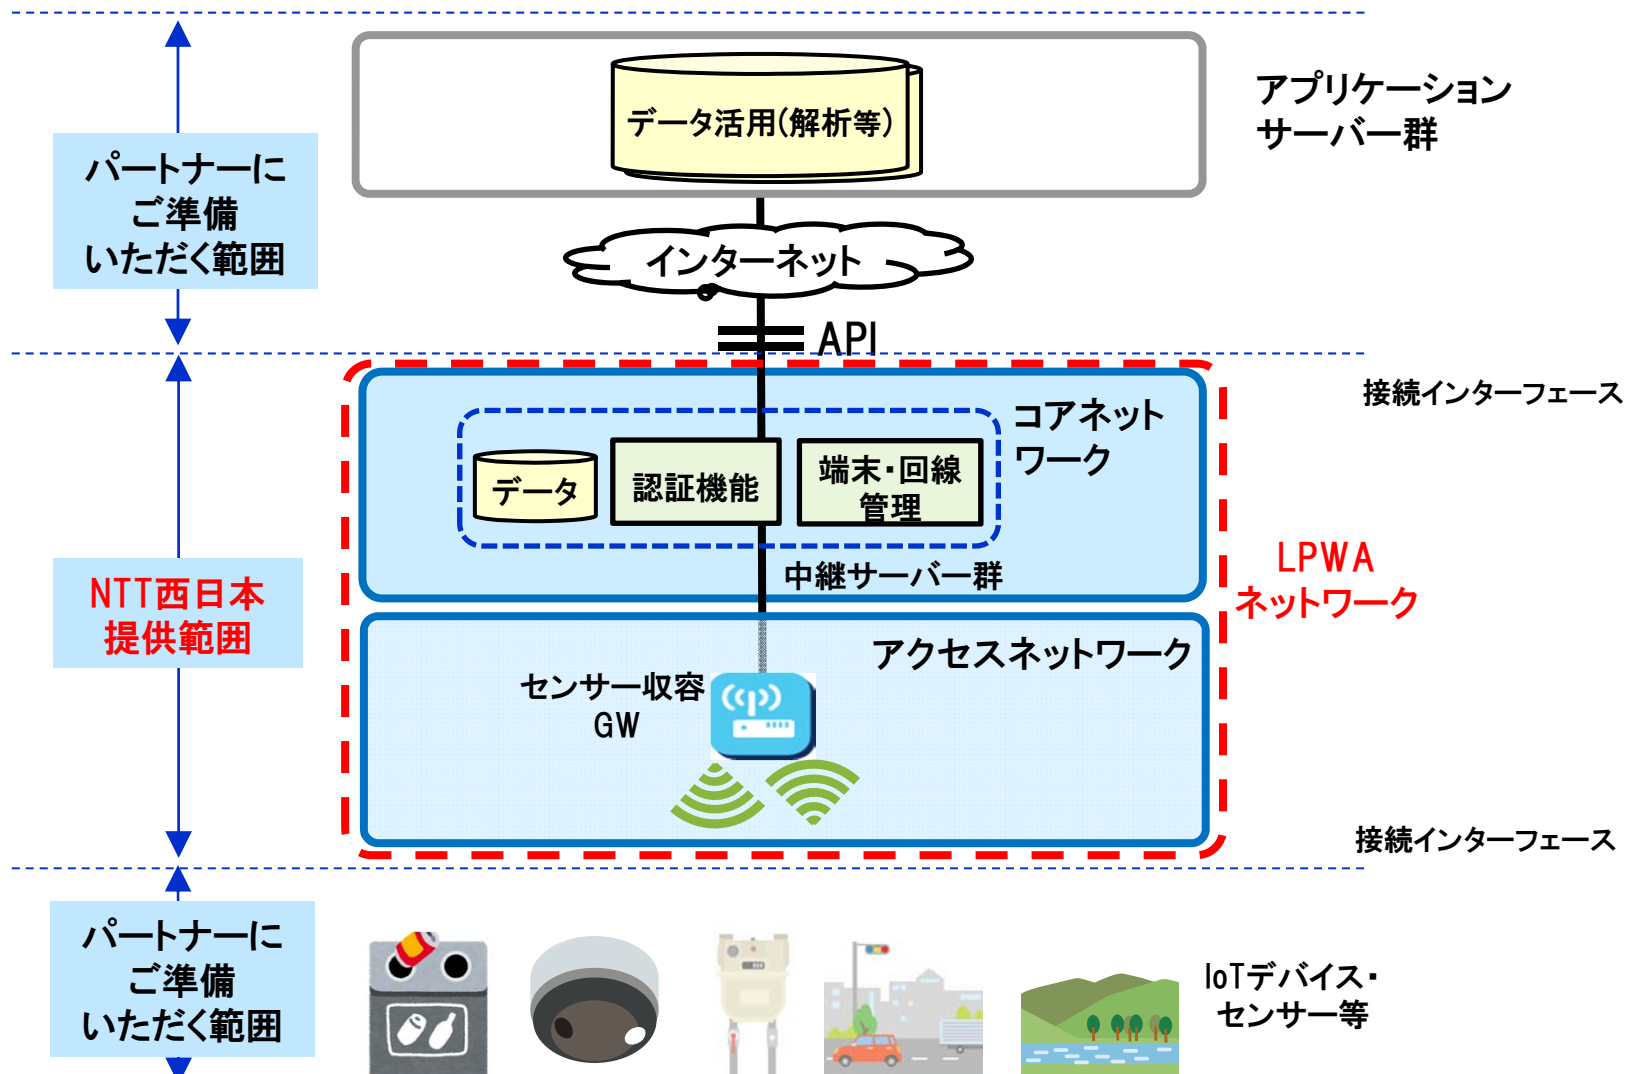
パートナーにご準備いただく範囲

データ活用(解析等)

アプリケーションサーバー群

インターネット

API

接続インターフェース

コアネットワーク

データ

認証機能

端末・回線管理

中継サーバー群

NTT西日本提供範囲

LPWAネットワーク

アクセスネットワーク

センサー収容GW

接続インターフェース

パートナーにご準備いただく範囲

IoTデバイス・センサー等